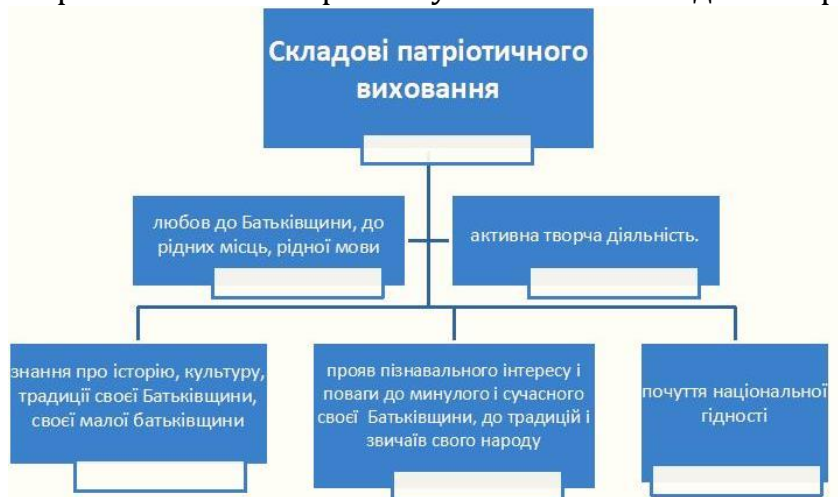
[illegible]

Складові патріотичного виховання

любов до Батьківщини, до рідних місць, рідної мови

активна творча діяльність.

знання про історію, культуру, традиції своєї Батьківщини, своєї малої батьківщини

прояв пізнавального інтересу і поваги до минулого і сучасного своєї Батьківщини, до традицій і звичаїв свого народу

почуття національної гідності